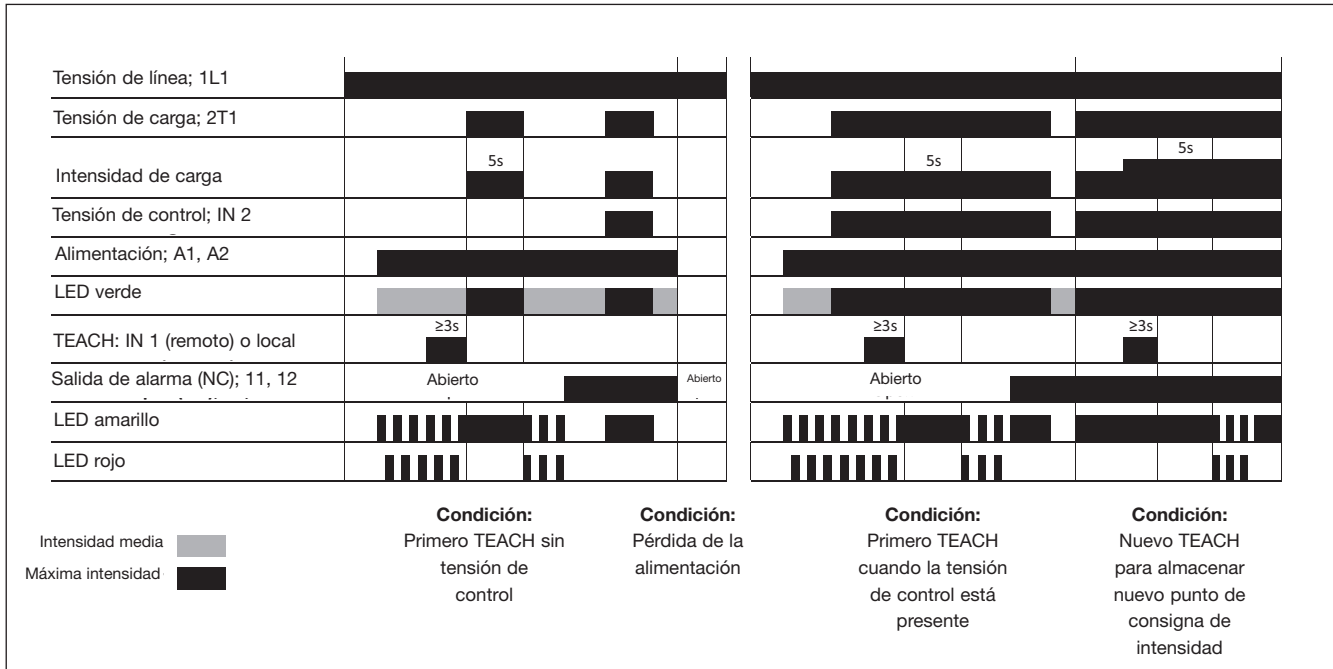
Tensión de línea; 1L1
Tensión de carga; 2T1
Intensidad de carga
5s
5s
5s
Tensión de control; IN 2
Alimentación; A1, A2
LED verde
TEACH: IN 1 (remoto) o local
≥3s
≥3s
≥3s
Salida de alarma (NC); 11, 12
Abierto
Abierto
Abierto
LED amarillo
LED rojo

Intensidad media
Máxima intensidad

**Condición:**
Primero TEACH sin tensión de control

**Condición:**
Pérdida de la alimentación

**Condición:**
Primero TEACH cuando la tensión de control está presente

**Condición:**
Nuevo TEACH para almacenar nuevo punto de consigna de intensidad